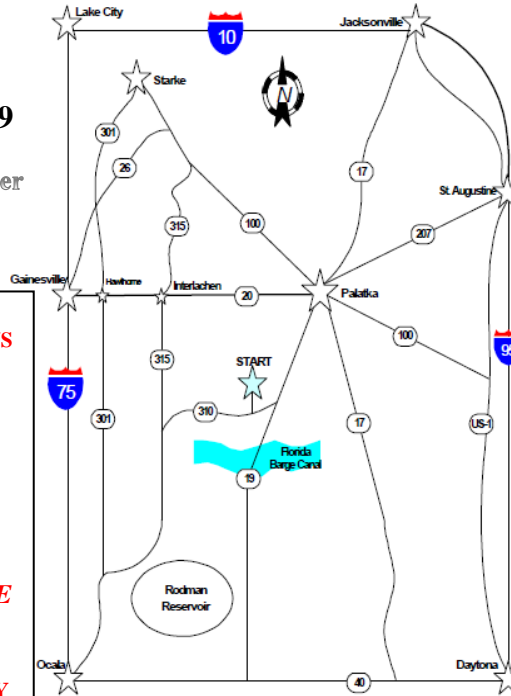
Lake City
10
Jacksonville
Starke
N
9
er
301
26
17
St Augustine
315
100
207
Gainesville
Hawthorne
Interlachen
20
Palatka
S
100
315
START
95
75
301
310
17
US-1
Florida Barge Canal
19
E
Rodman Reservoir
Ocala
Daytona
40
Y